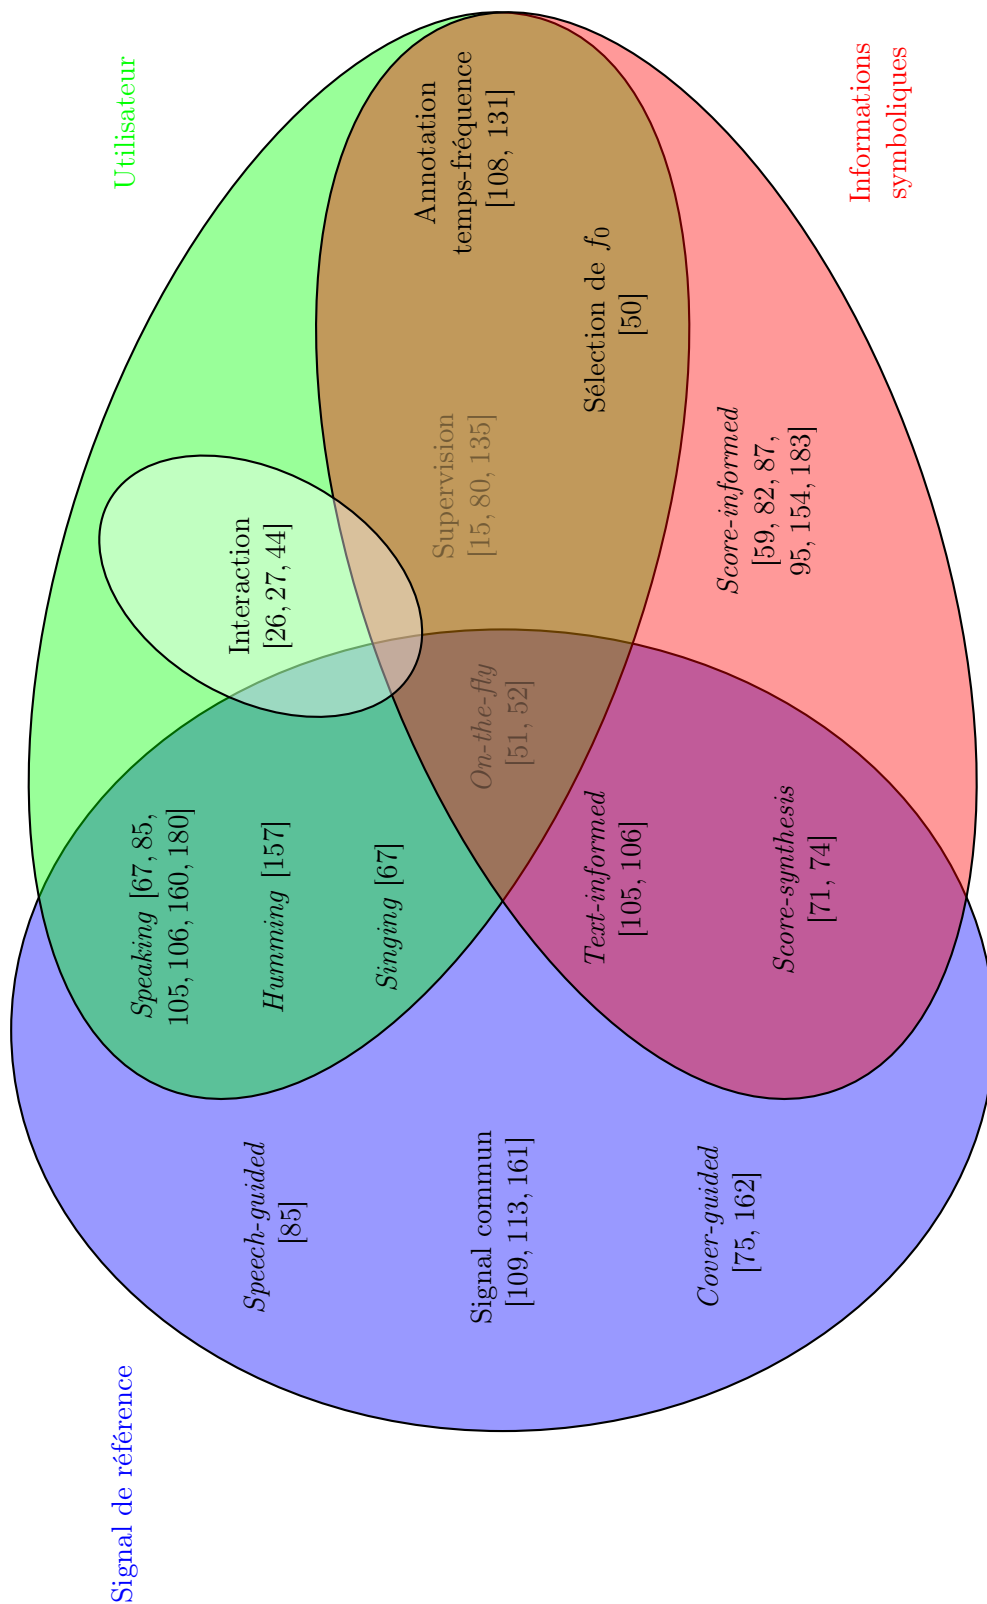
Utilisateur

Informations symboliques

Annotation temps-fréquence [108, 131]

Sélection de $f_0$ [50]

Supervision [15, 80, 135]

Score-informed [59, 82, 87, 95, 154, 183]

Interaction [26, 27, 44]

On-the-fly [51, 52]

Speaking [67, 85, 105, 106, 160, 180]

Humming [157]

Singing [67]

Text-informed [105, 106]

Score-synthesis [71, 74]

Speech-guided [85]

Signal commun [109, 113, 161]

Cover-guided [75, 162]

Signal de référence